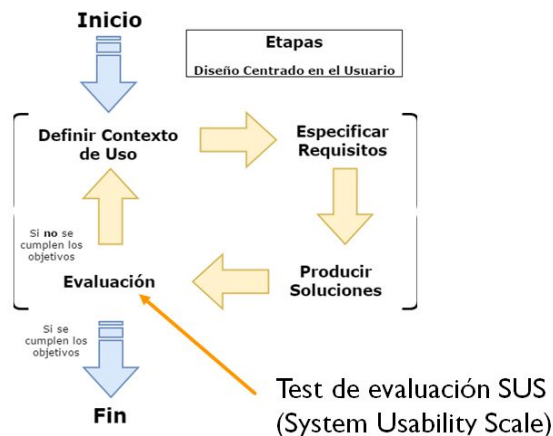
Inicio

Etapas
Diseño Centrado en el Usuario

Definir Contexto de Uso

Especificar Requisitos

Si no se cumplen los objetivos

Evaluación

Producir Soluciones

Si se cumplen los objetivos

Fin

Test de evaluación SUS (System Usability Scale)